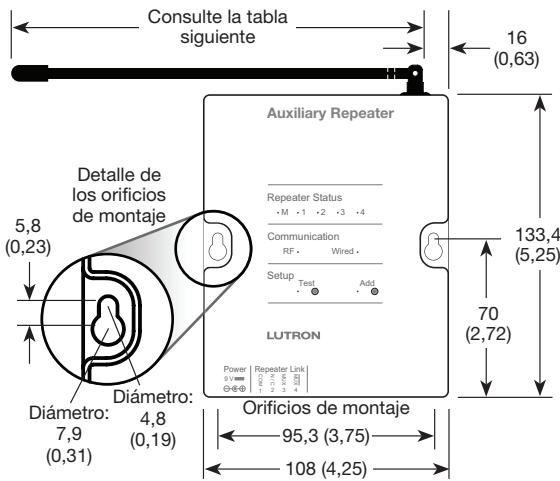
Consulte la tabla siguiente

16
(0,63)

Auxiliary Repeater

Detalle de los orificios de montaje

5,8
(0,23)

Repeater Status
• M • 1 • 2 • 3 • 4

Communication
RF • Wired •

Setup
Test Add

133,4
(5,25)

70
(2,72)

LUTRON

Power
9 V
Repeater Link

Diámetro:
4,8
(0,19)

Diámetro:
7,9
(0,31)

Orificios de montaje

95,3 (3,75)

108 (4,25)